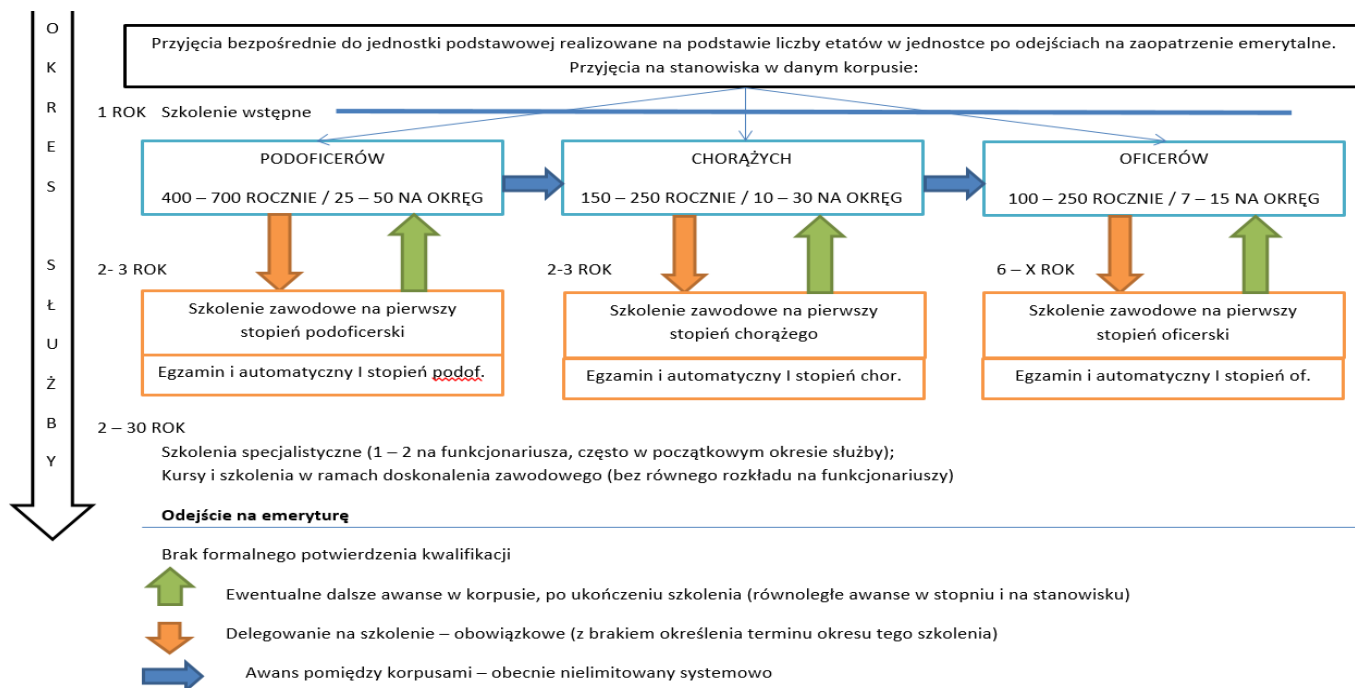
O
K
R
E
S

S
Ł
U
Ż
B
Y

Przyjęcia bezpośrednie do jednostki podstawowej realizowane na podstawie liczby etatów w jednostce po odejściach na zaopatrzenie emerytalne. Przyjęcia na stanowiska w danym korpusie:

1 ROK Szkolenie wstępne

PODOFICERÓW

400 – 700 ROCZNIE / 25 – 50 NA OKRĘG

CHORĄŻYCH

150 – 250 ROCZNIE / 10 – 30 NA OKRĘG

OFICERÓW

100 – 250 ROCZNIE / 7 – 15 NA OKRĘG

2- 3 ROK

Szkolenie zawodowe na pierwszy stopień podoficerski

Egzamin i automatyczny I stopień podof.

2-3 ROK

Szkolenie zawodowe na pierwszy stopień chorążego

Egzamin i automatyczny I stopień chor.

6 – X ROK

Szkolenie zawodowe na pierwszy stopień oficerski

Egzamin i automatyczny I stopień of.

2 – 30 ROK

Szkolenia specjalistyczne (1 – 2 na funkcjonariusza, często w początkowym okresie służby);
Kursy i szkolenia w ramach doskonalenia zawodowego (bez równego rozkładu na funkcjonariuszy)

Odejście na emeryturę

Brak formalnego potwierdzenia kwalifikacji

Ewentualne dalsze awanse w korpusie, po ukończeniu szkolenia (równoległe awanse w stopniu i na stanowisku)

Delegowanie na szkolenie – obowiązkowe (z brakiem określenia terminu okresu tego szkolenia)

Awans pomiędzy korpusami – obecnie nielimitowany systemowo